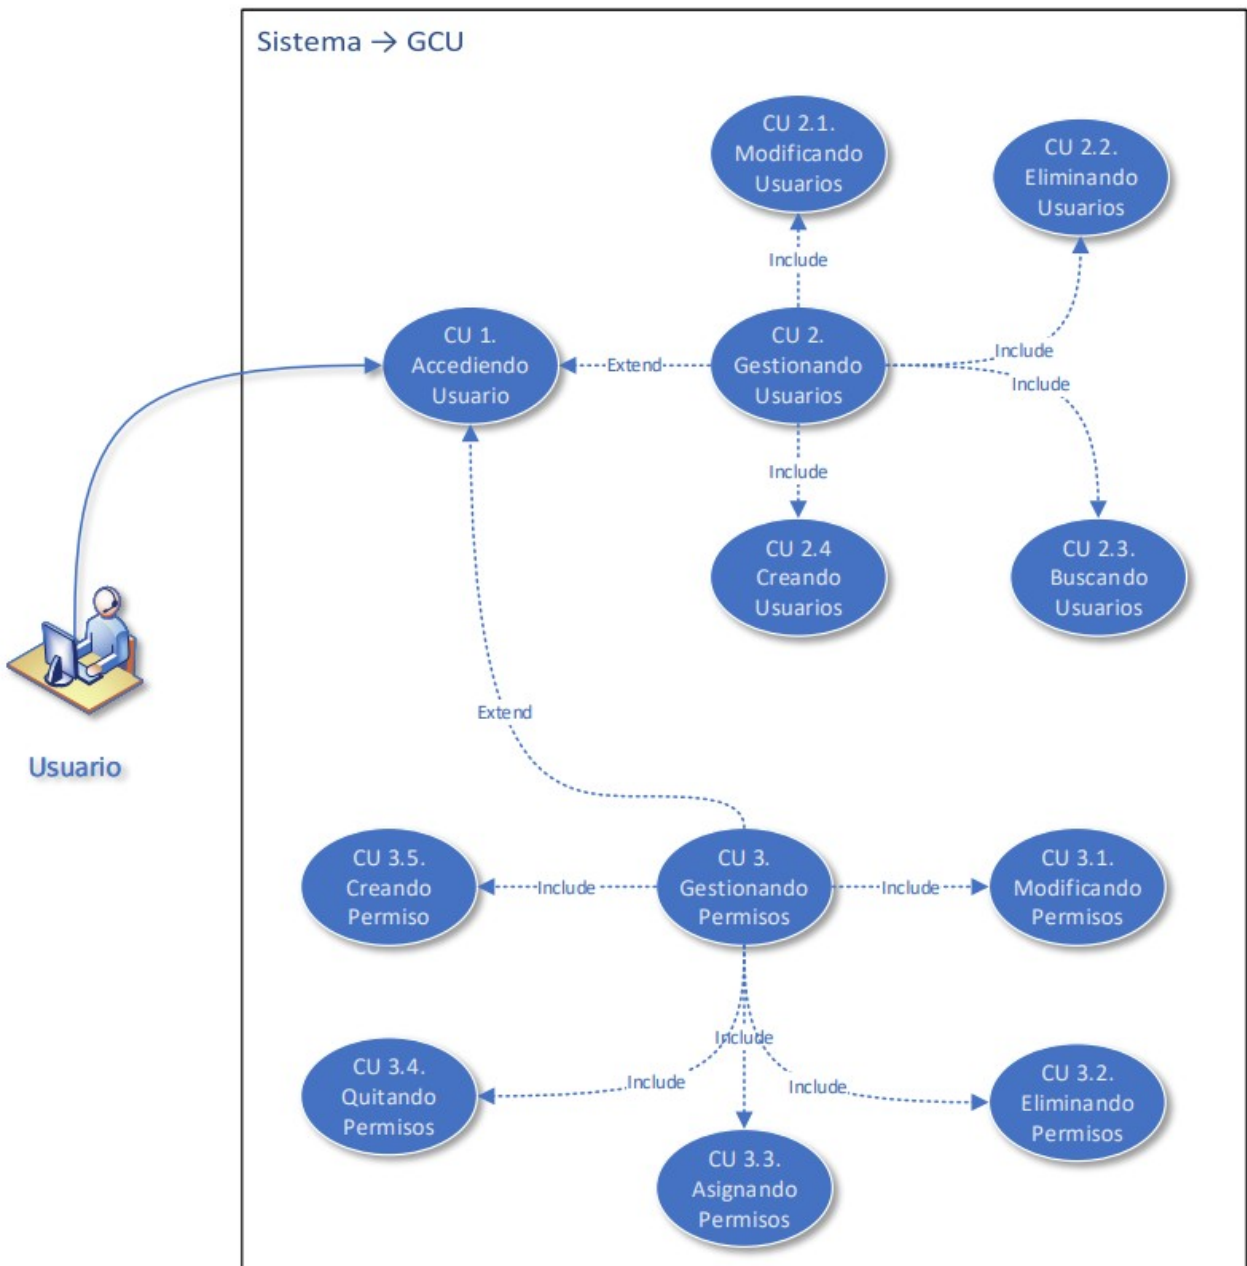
Sistema → GCU

CU 2.1. Modificando Usuarios

CU 2.2. Eliminando Usuarios

Include

CU 1. Accediendo Usuario

Extend

CU 2. Gestionando Usuarios

Include

Include

Include

CU 2.4 Creando Usuarios

CU 2.3. Buscando Usuarios

Extend

Usuario

CU 3.5. Creando Permiso

Include

CU 3. Gestionando Permisos

Include

CU 3.1. Modificando Permisos

Include

CU 3.4. Quitando Permisos

Include

Include

CU 3.2. Eliminando Permisos

CU 3.3. Asignando Permisos